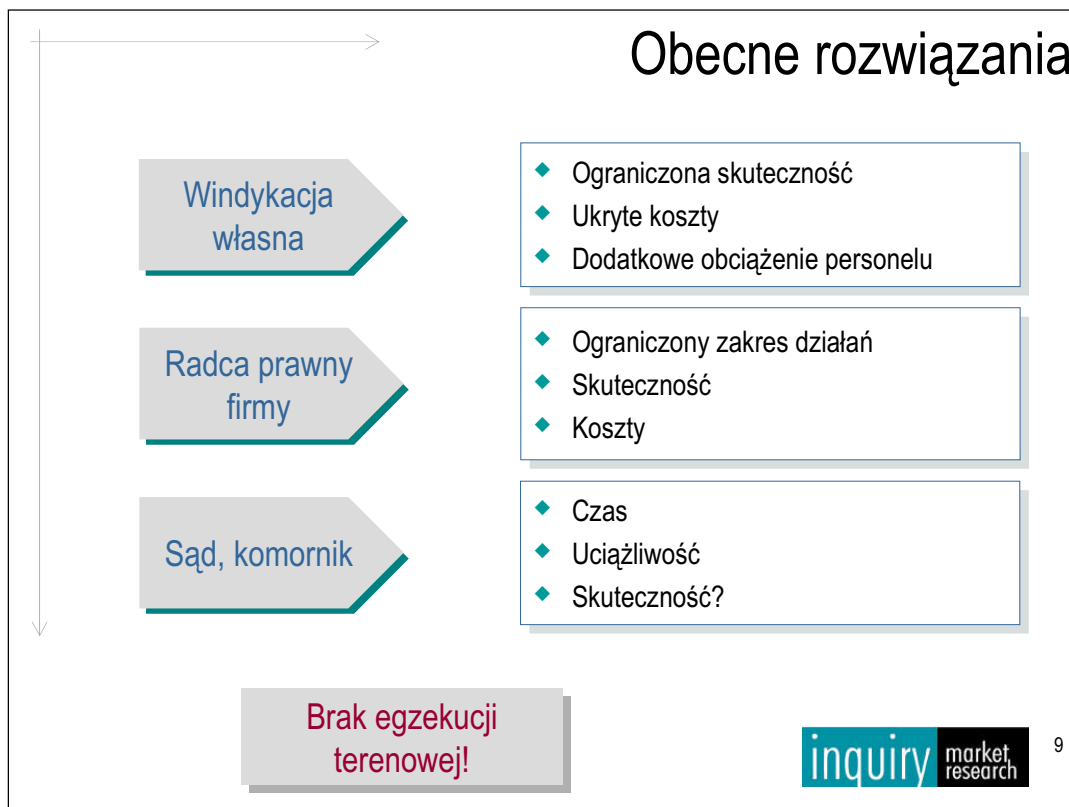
Obecne rozwiązania

Windykacja własna

- Ograniczona skuteczność
- Ukryte koszty
- Dodatkowe obciążenie personelu

Radca prawny firmy

- Ograniczony zakres działań
- Skuteczność
- Koszty

Sąd, komornik

- Czas
- Uciążliwość
- Skuteczność?

Brak egzekucji terenowej!

inquiry market research

9